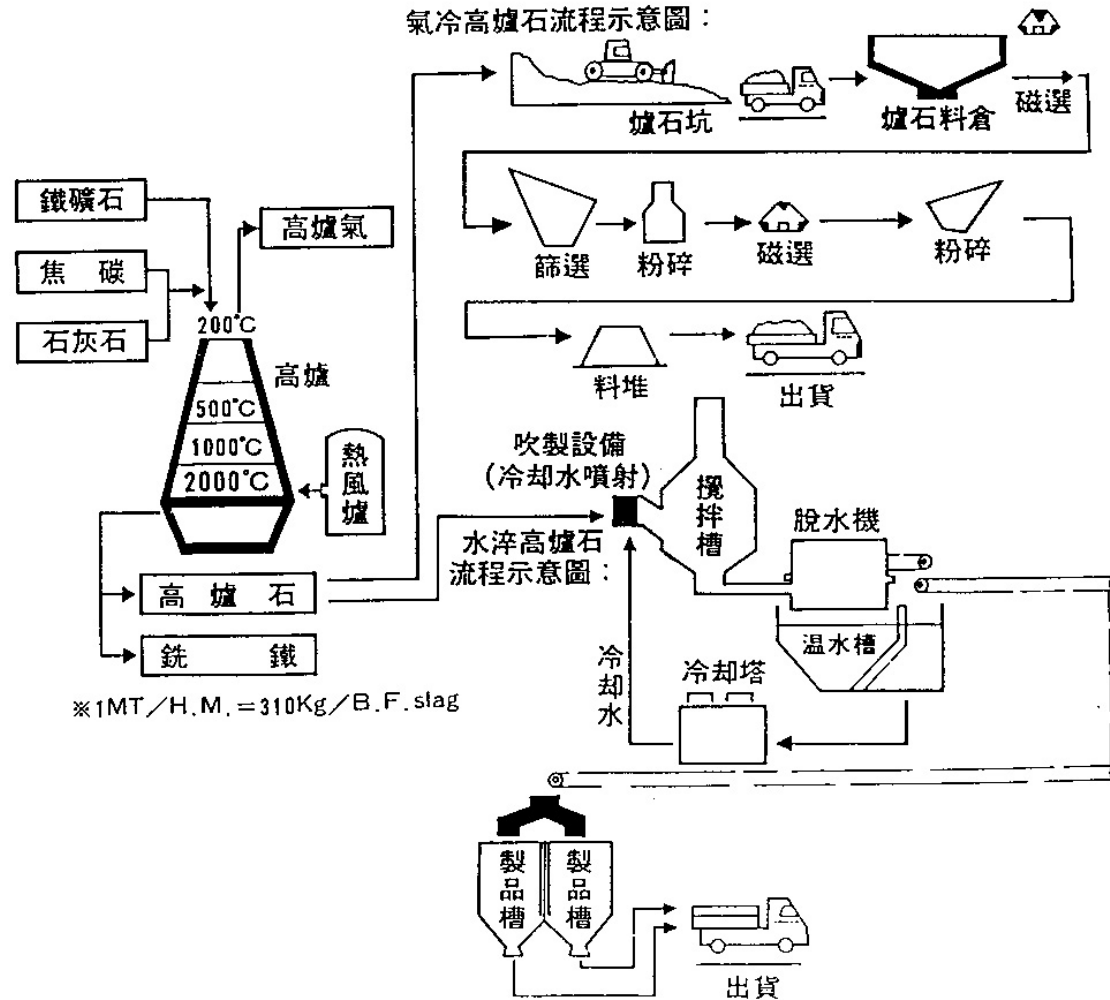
氣冷高爐石流程示意圖：

爐石坑

爐石料倉

磁選

篩選

粉碎

磁選

粉碎

料堆

出貨

鐵礦石

焦　碳

石灰石

高爐氣

200°C

高爐

500°C

1000°C

2000°C

熱風爐

吹製設備
(冷却水噴射)

攪拌槽

脫水機

水淬高爐石
流程示意圖：

高　爐　石

銑　　鐵

溫水槽

冷却塔

冷却水

※1MT／H.M.＝310Kg／B.F.slag

製品槽

製品槽

出貨